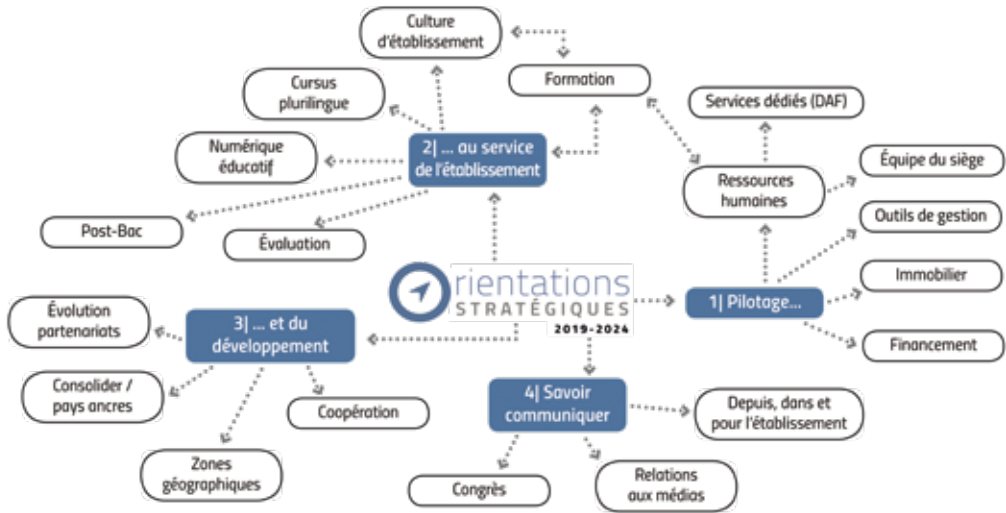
Culture d'établissement

Formation

Cursus plurilingue

Services dédiés (DAF)

Numérique éducatif

2| ... au service de l'établissement

Équipe du siège

Ressources humaines

Post-Bac

Évaluation

Outils de gestion

rientations
STRATÉGIQUES
2019-2024

Immobilier

Évolution partenariats

3| ... et du développement

1| Pilotage...

Financement

Consolider / pays ancres

Coopération

4| Savoir communiquer

Depuis, dans et pour l'établissement

Zones géographiques

Congrès

Relations aux médias